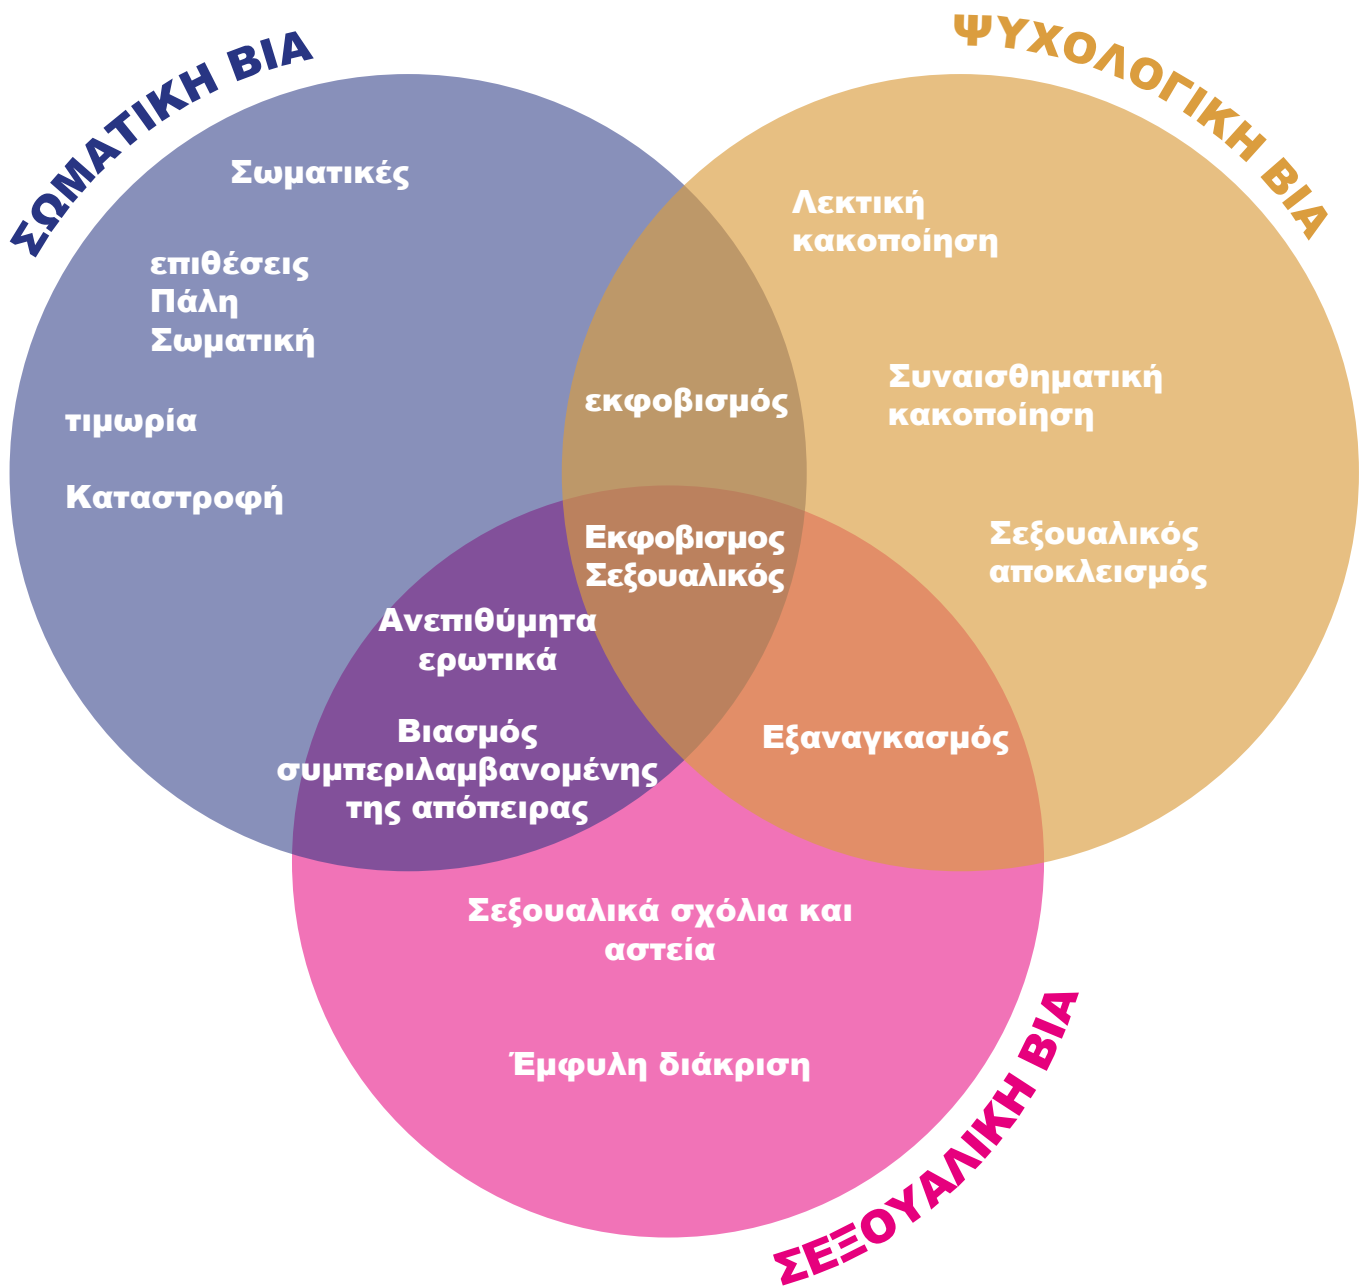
ΣΩΜΑΤΙΚΗ ΒΙΑ

ΨΥΧΟΛΟΓΙΚΗ ΒΙΑ

Σωματικές

επιθέσεις
Πάλη
Σωματική

τιμωρία

Καταστροφή

Λεκτική
κακοποίηση

εκφοβισμός

Συναισθηματική
κακοποίηση

Εκφοβισμος
Σεξουαλικός

Σεξουαλικός
αποκλεισμός

Ανεπιθύμητα
ερωτικά

Βιασμός
συμπεριλαμβανομένης
της απόπειρας

Εξαναγκασμός

Σεξουαλικά σχόλια και
αστεία

Έμφυλη διάκριση

ΣΕΞΟΥΑΛΙΚΗ ΒΙΑ